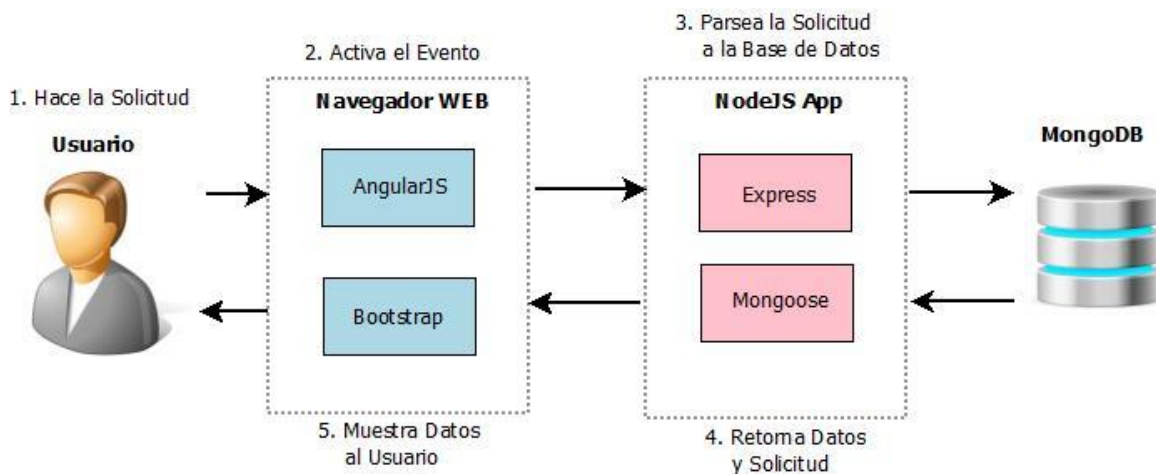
1. Hace la Solicitud

Usuario

2. Activa el Evento

Navegador WEB

AngularJS

Bootstrap

5. Muestra Datos al Usuario

3. Parsea la Solicitud a la Base de Datos

NodeJS App

Express

Mongoose

4. Retoma Datos y Solicitud

MongoDB